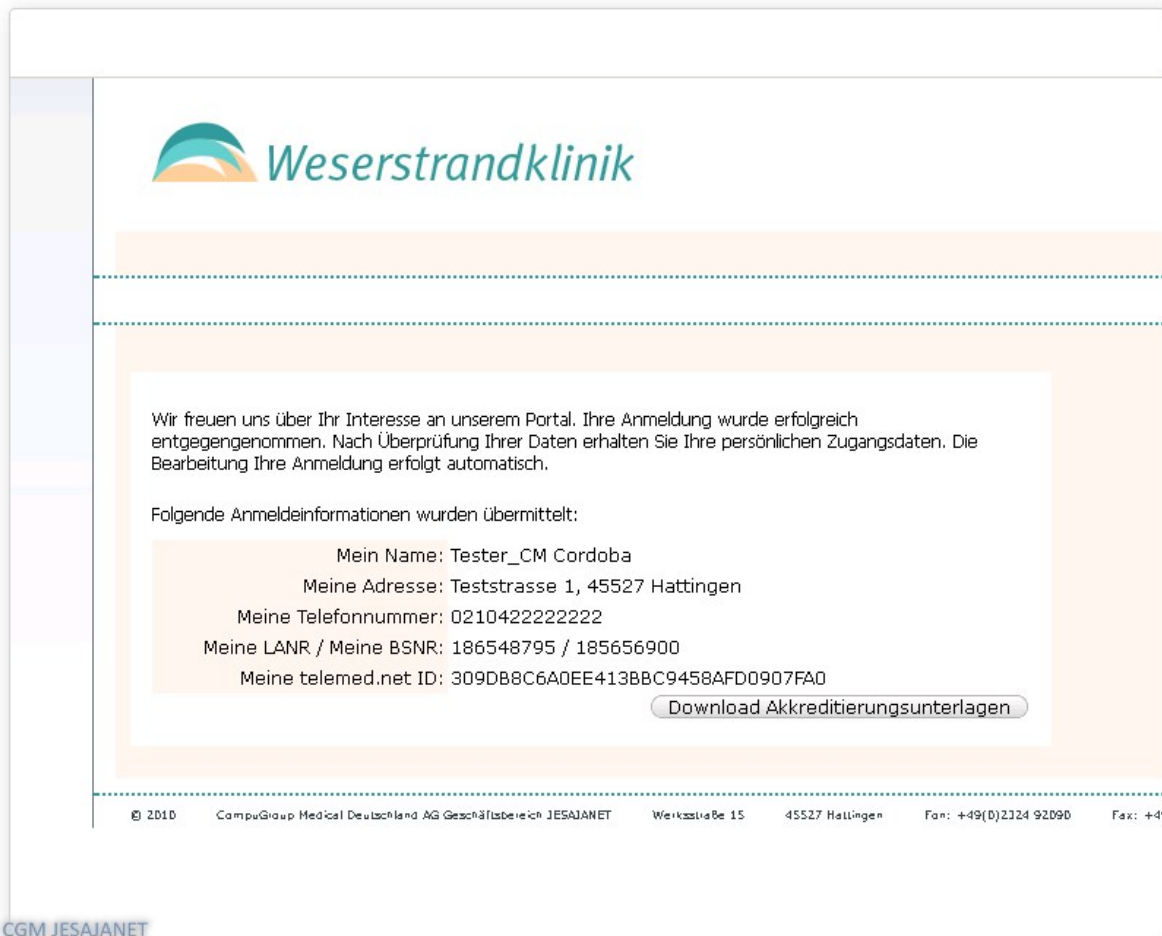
Weserstrandklinik

Wir freuen uns über Ihr Interesse an unserem Portal. Ihre Anmeldung wurde erfolgreich entgegengenommen. Nach Überprüfung Ihrer Daten erhalten Sie Ihre persönlichen Zugangsdaten. Die Bearbeitung Ihre Anmeldung erfolgt automatisch.

Folgende Anmeldeinformationen wurden übermittelt:

| | |
|---|---|
| Mein Name: | Tester_CM Cordoba |
| Meine Adresse: | Teststrasse 1, 45527 Hattingen |
| Meine Telefonnummer: | 0210422222222 |
| Meine LANR / Meine BSNR: | 186548795 / 185656900 |
| Meine telemed.net ID: | 309DB8C6A0EE413BBC9458AFD0907FA0 |

Download Akkreditierungsunterlagen

© 2010 CompuGroup Medical Deutschland AG Geschäftsbereich JESAJANET Werksstraße 15 45527 Hattingen Fon: +49(0)2324 92090 Fax: +4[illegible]

CGM JESAJANET